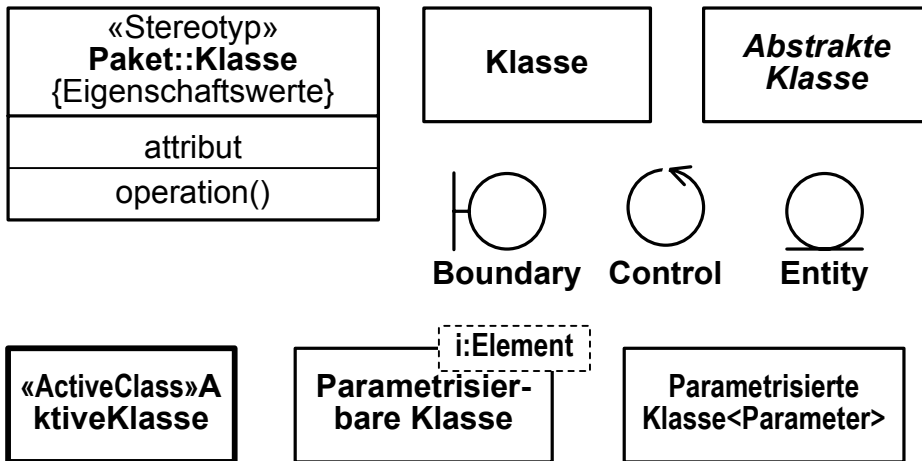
«Stereotyp»
**Paket::Klasse**
{Eigenschaftswerte}

attribut

operation()

**Klasse**

***Abstrakte Klasse***

**Boundary** **Control** **Entity**

**«ActiveClass»AktiveKlasse**

**i:Element**

**Parametrisierbare Klasse**

**Parametrisierte Klasse<Parameter>**